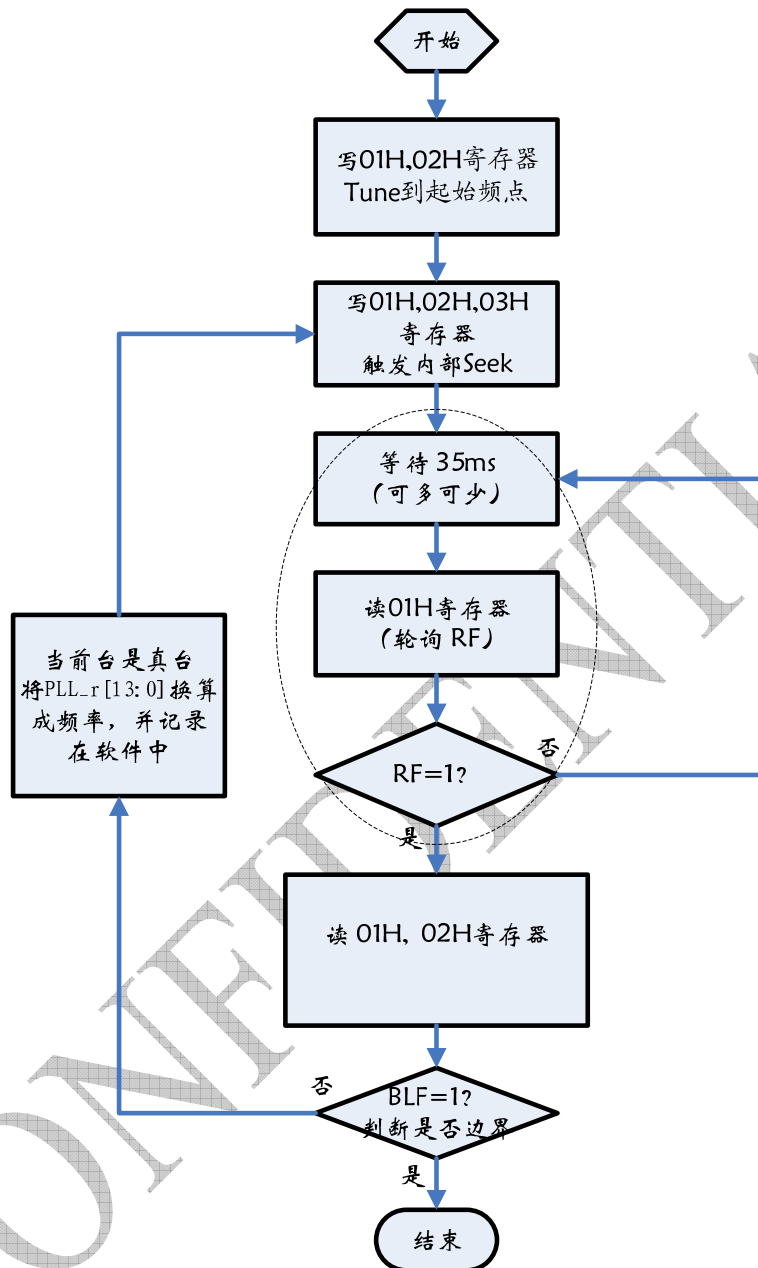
开始

写01H,02H寄存器 Tune到起始频点

写01H,02H,03H 寄存器 触发内部Seek

等待 35ms （可多可少）

读01H寄存器 （轮询 RF）

RF=1?

否

是

读 01H, 02H寄存器

当前台是真台 将PLL_r[13:0]换算成频率，并记录在软件中

否

BLF=1? 判断是否边界

是

结束

CONFIDENTIAL